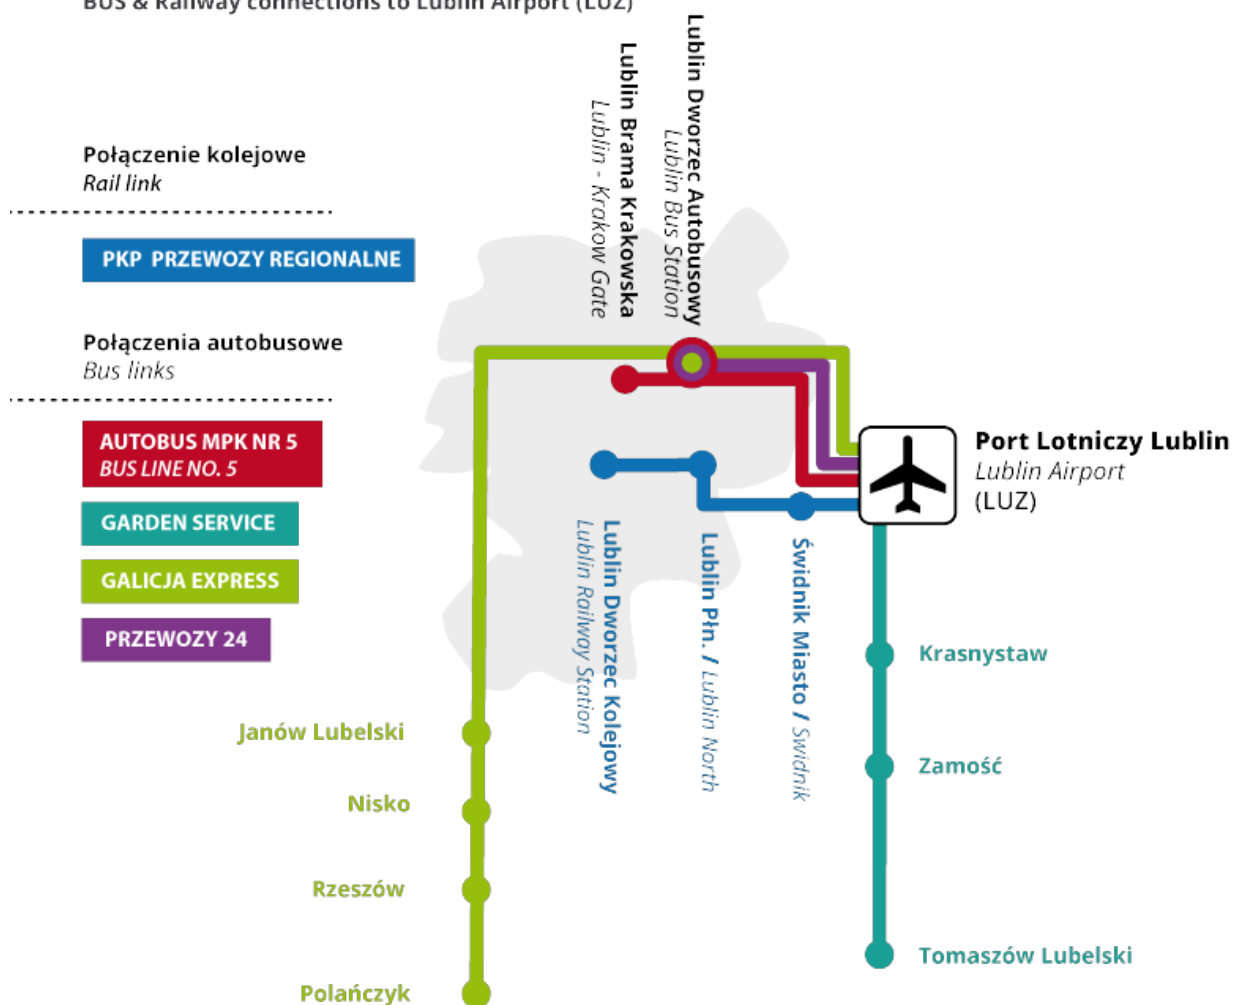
BUS & Railway connections to Lublin Airport (LUZ)

Połączenie kolejowe
Rail link

PKP PRZEWOZY REGIONALNE

Połączenia autobusowe
Bus links

AUTOBUS MPK NR 5
BUS LINE NO. 5

GARDEN SERVICE

GALICJA EXPRESS

PRZEWOZY 24

Lublin Brama Krakowska
Lublin - Krakow Gate

Lublin Dworzec Autobusowy
Lublin Bus Station

Port Lotniczy Lublin
Lublin Airport
(LUZ)

Lublin Dworzec Kolejowy
Lublin Railway Station

Lublin Płn. / Lublin North

Świdnik Miasto / Świdnik

Krasnystaw

Zamość

Tomaszów Lubelski

Janów Lubelski

Nisko

Rzeszów

Polańczyk